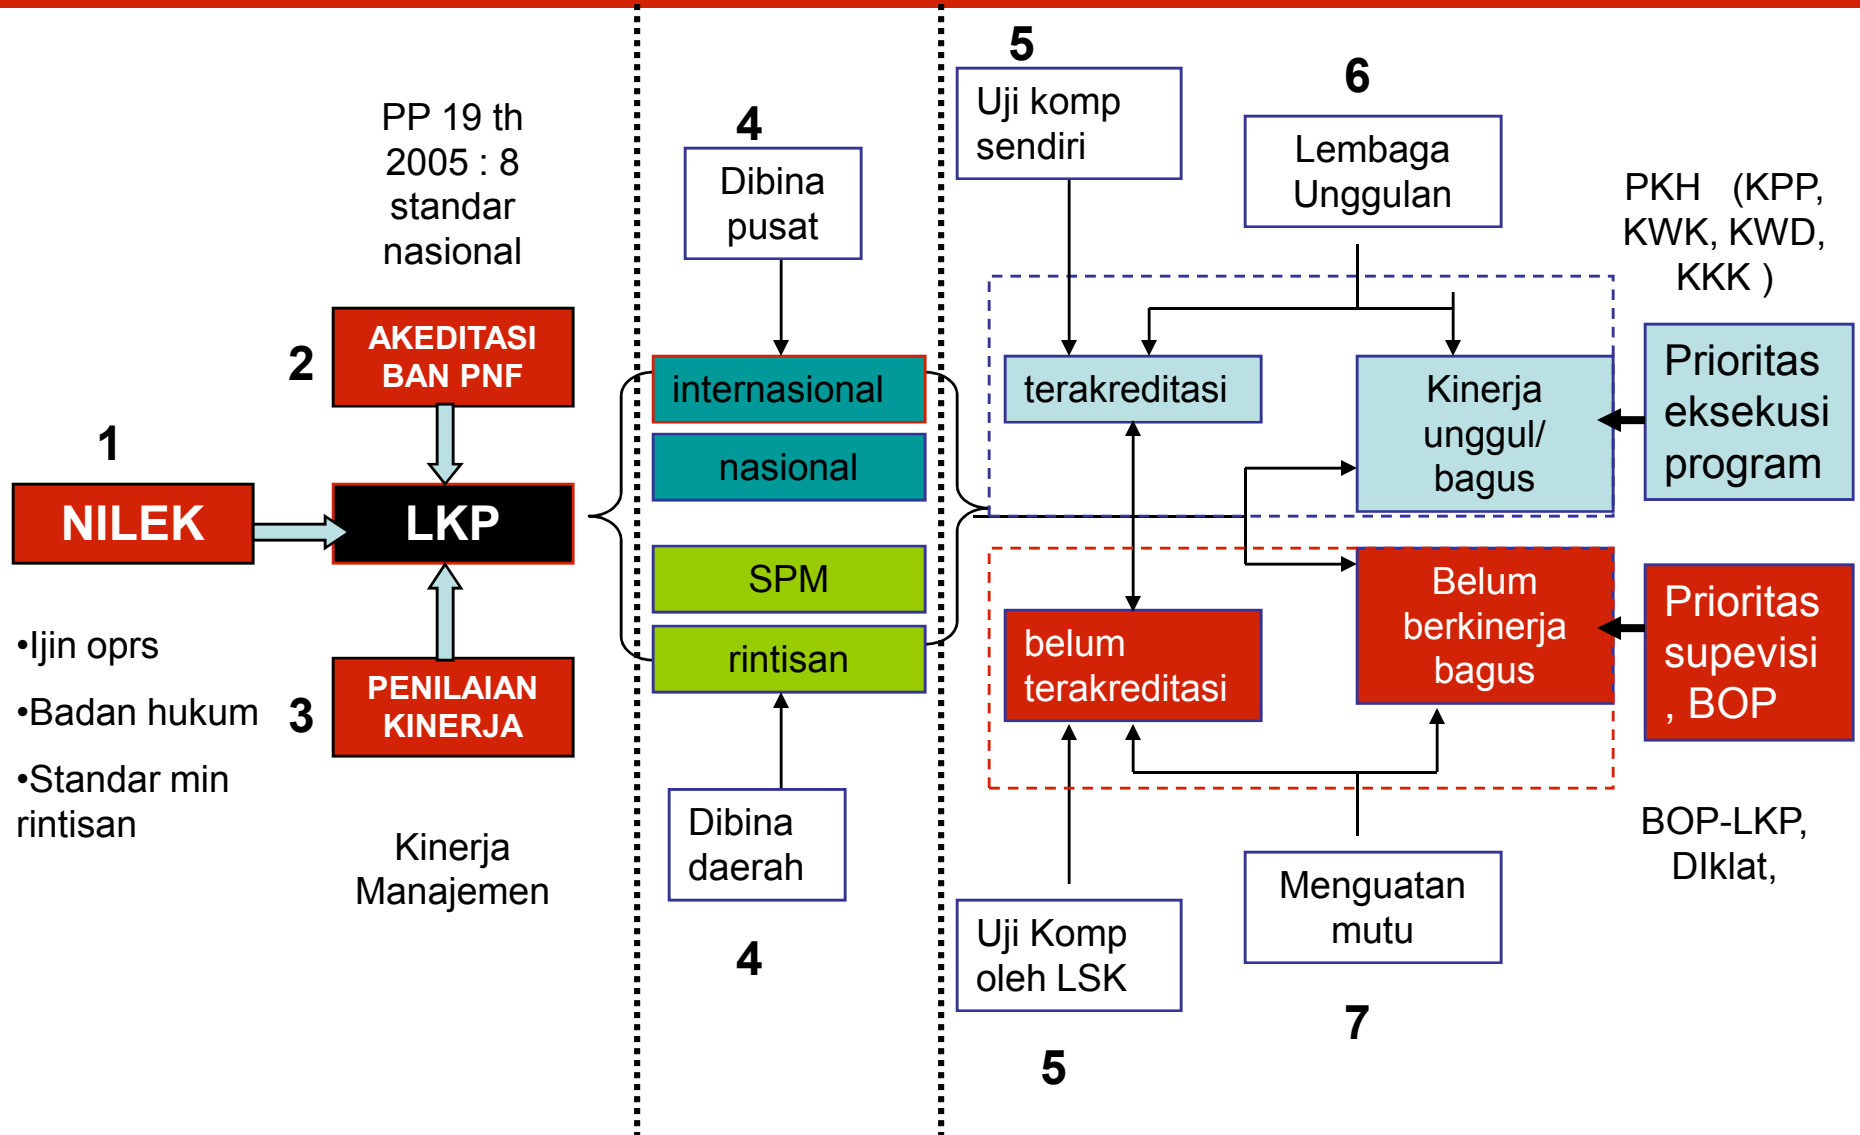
PP 19 th 2005 : 8 standar nasional

2

AKEDITASI BAN PNF

1

NILEK

LKP

•Ijin oprs

•Badan hukum

•Standar min rintisan

3

PENILAIAN KINERJA

Kinerja Manajemen

4

Dibina pusat

internasional

nasional

SPM

rintisan

Dibina daerah

4

5

Uji komp sendiri

6

Lembaga Unggulan

PKH (KPP, KWK, KWD, KKK )

terakreditasi

Kinerja unggul/ bagus

Prioritas eksekusi program

belum terakreditasi

Belum berkinerja bagus

Prioritas supevisi , BOP

BOP-LKP, DIklat,

Uji Komp oleh LSK

5

Menguatan mutu

7